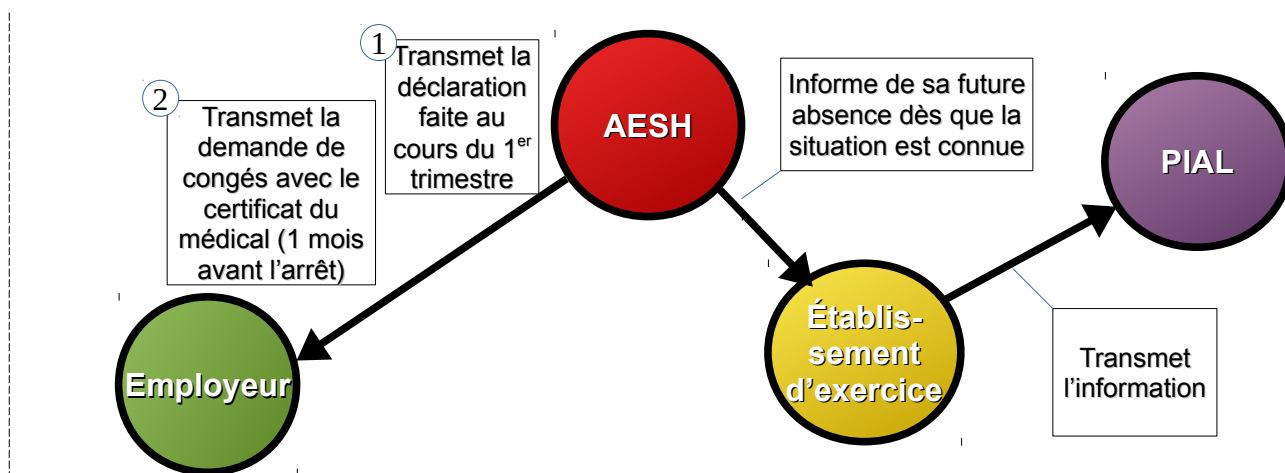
1
Transmet la déclaration faite au cours du 1$^{er}$ trimestre

2
Transmet la demande de congés avec le certificat du médical (1 mois avant l'arrêt)

AESH

Informe de sa future absence dès que la situation est connue

PIAL

Employeur

Établissement d'exercice

Transmet l'information